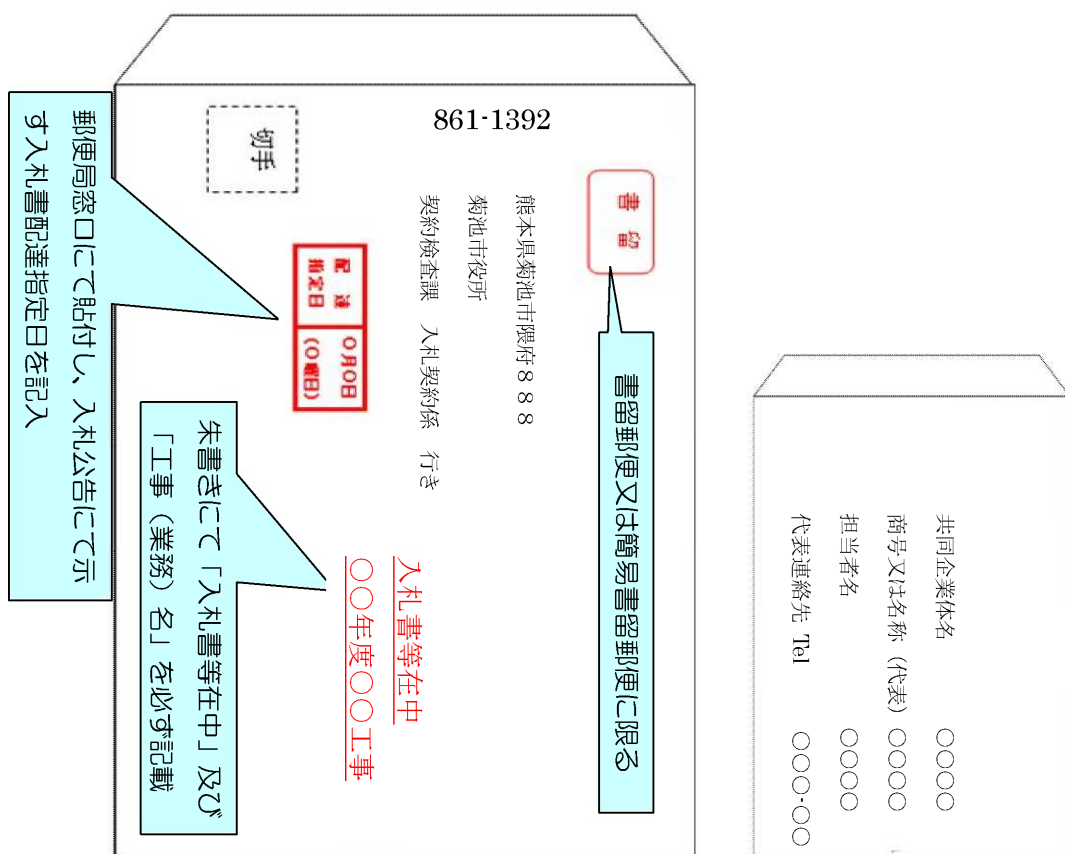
切手

861-1392

書留

熊本県菊池市隈府８８８

菊池市役所

契約検査課　入札契約係　行き

配達指定日　○月○日（○曜日）

書留郵便又は簡易書留郵便に限る

郵便局窓口にて貼付し、入札公告にて示す入札書配達指定日を記入

朱書きにて「入札書等在中」及び「工事（業務）名」を必ず記載

入札書等在中

○○年度○○工事

共同企業体名　○○○○

商号又は名称（代表）○○○○

担当者名　○○○○

代表連絡先 Tel　○○○-○○